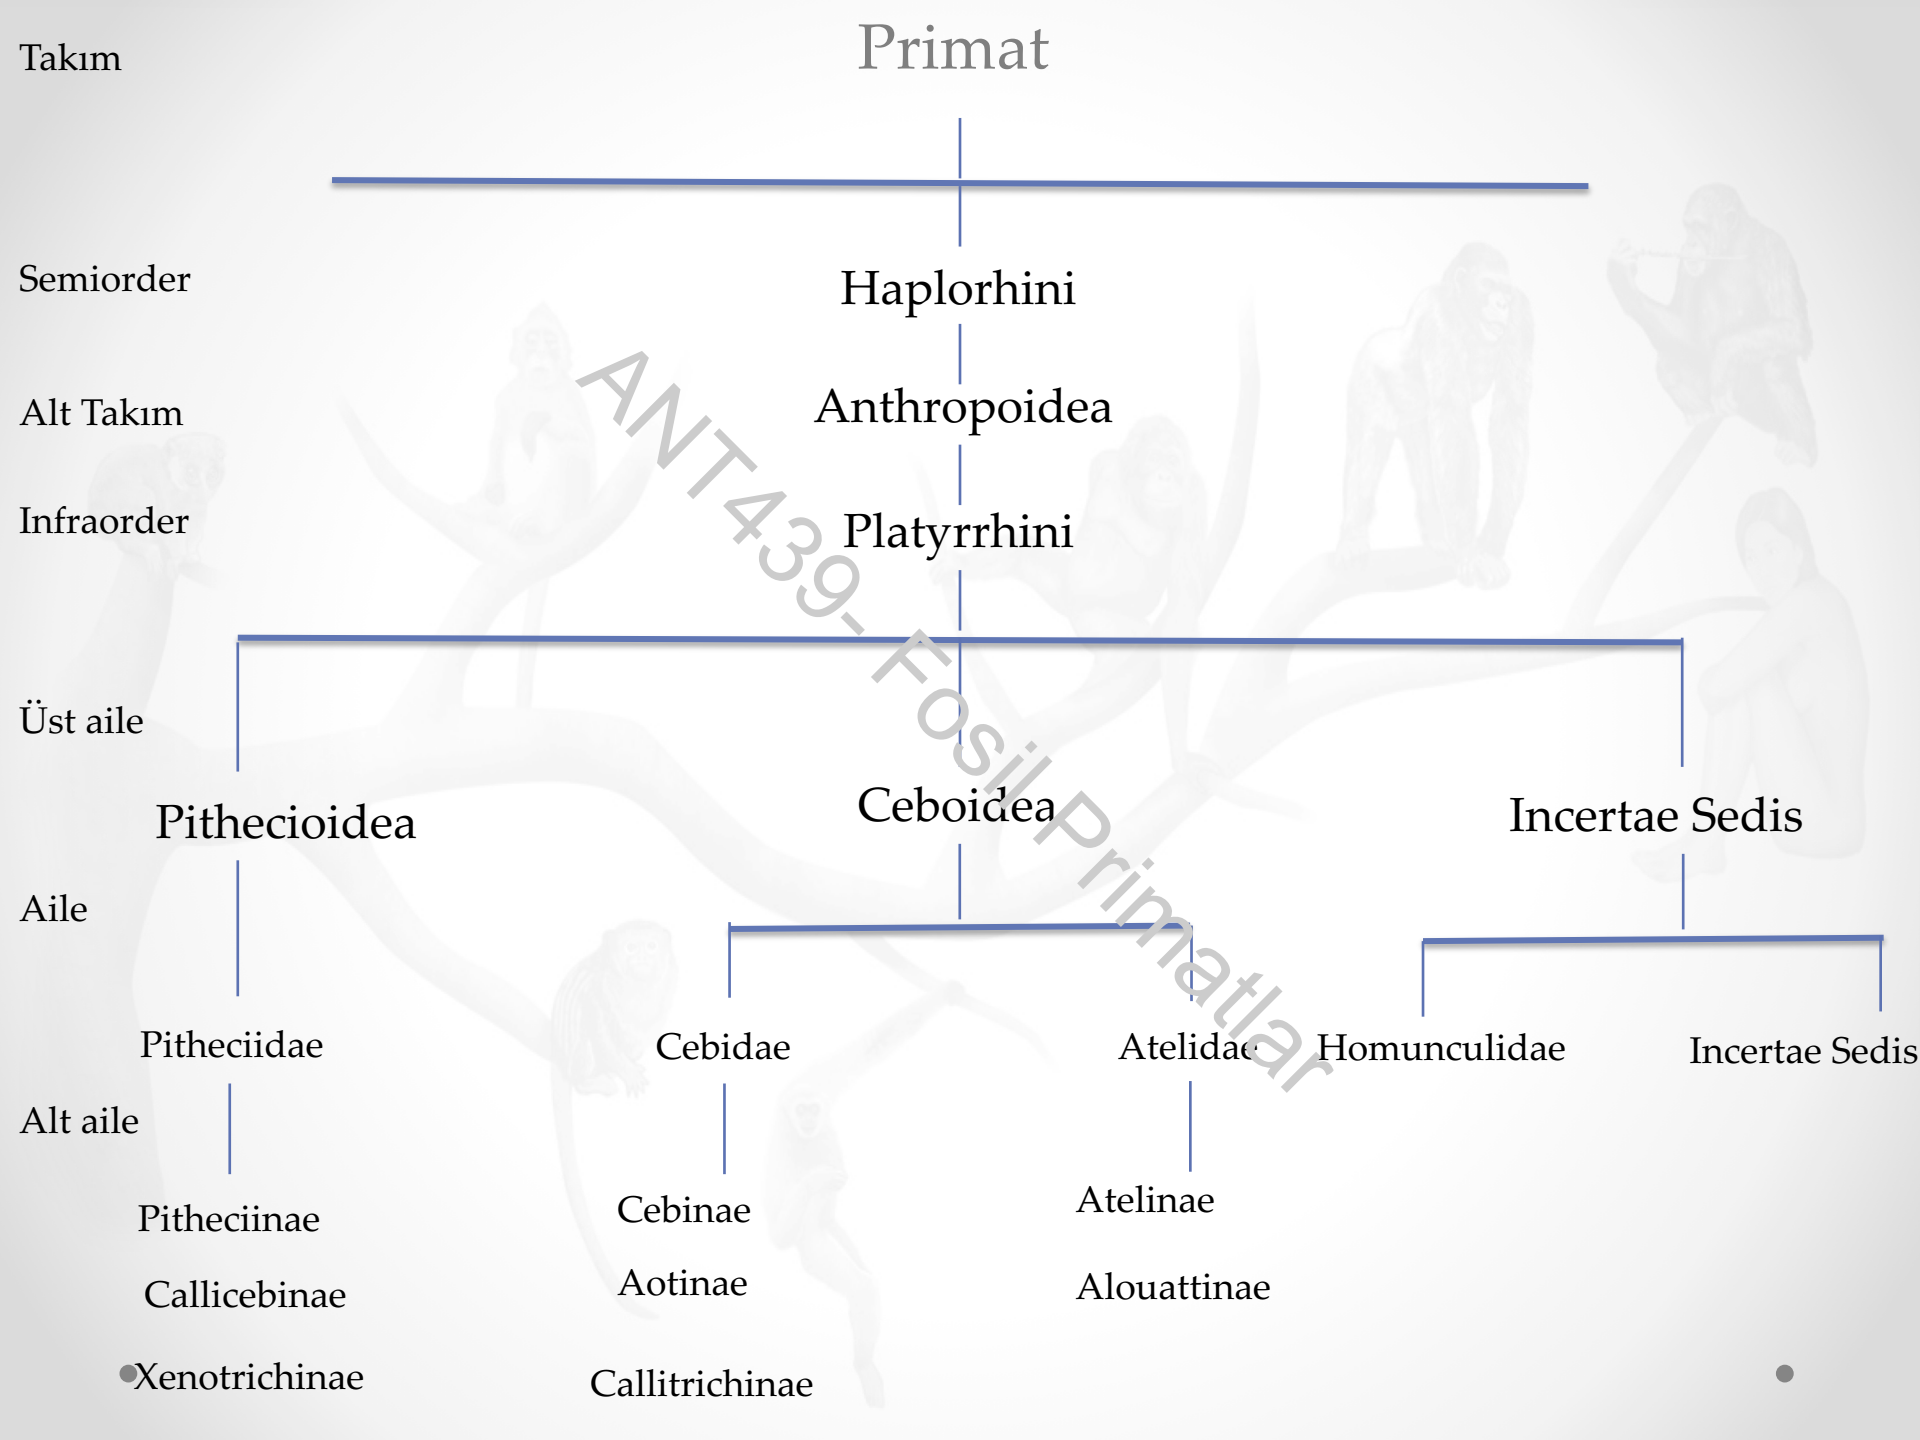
Takım

Primat

Semiorder

Haplorhini

Alt Takım

Anthropoidea

Infraorder

Platyrrhini

ANT439- Fosil Primatlar

Üst aile

Pithecioidea

Ceboidea

Incertae Sedis

Aile

Pitheciidae

Cebidae

Atelidae

Homunculidae

Incertae Sedis

Alt aile

Pitheciinae

Callicebinae

Xenotrichinae

Cebinae

Aotinae

Callitrichinae

Atelinae

Alouattinae